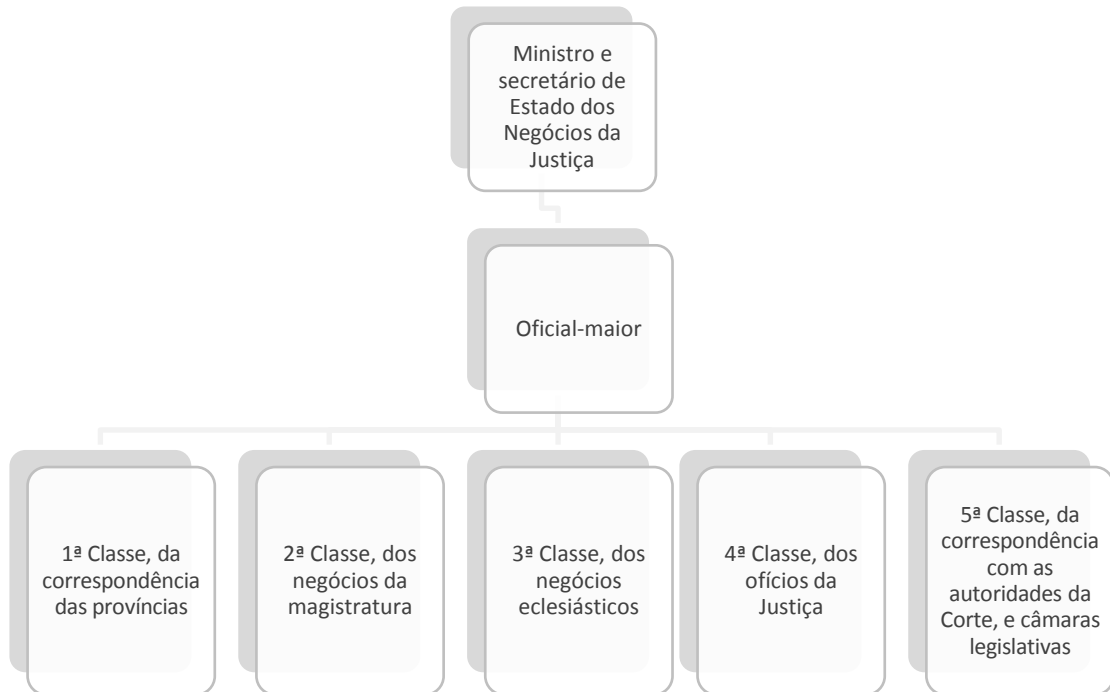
Ministro e secretário de Estado dos Negócios da Justiça

Oficial-maior

1ª Classe, da correspondência das províncias

2ª Classe, dos negócios da magistratura

3ª Classe, dos negócios eclesiásticos

4ª Classe, dos ofícios da Justiça

5ª Classe, da correspondência com as autoridades da Corte, e câmaras legislativas